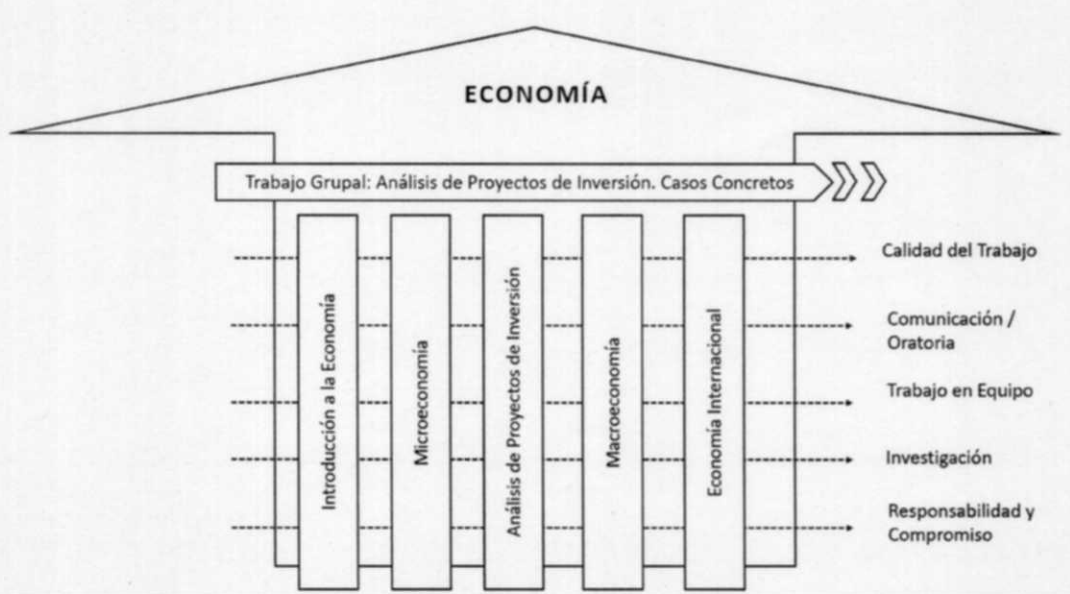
ECONOMÍA

Trabajo Grupal: Análisis de Proyectos de Inversión. Casos Concretos

Introducción a la Economía

Microeconomía

Análisis de Proyectos de Inversión

Macroeconomía

Economía Internacional

Calidad del Trabajo

Comunicación / Oratoria

Trabajo en Equipo

Investigación

Responsabilidad y Compromiso